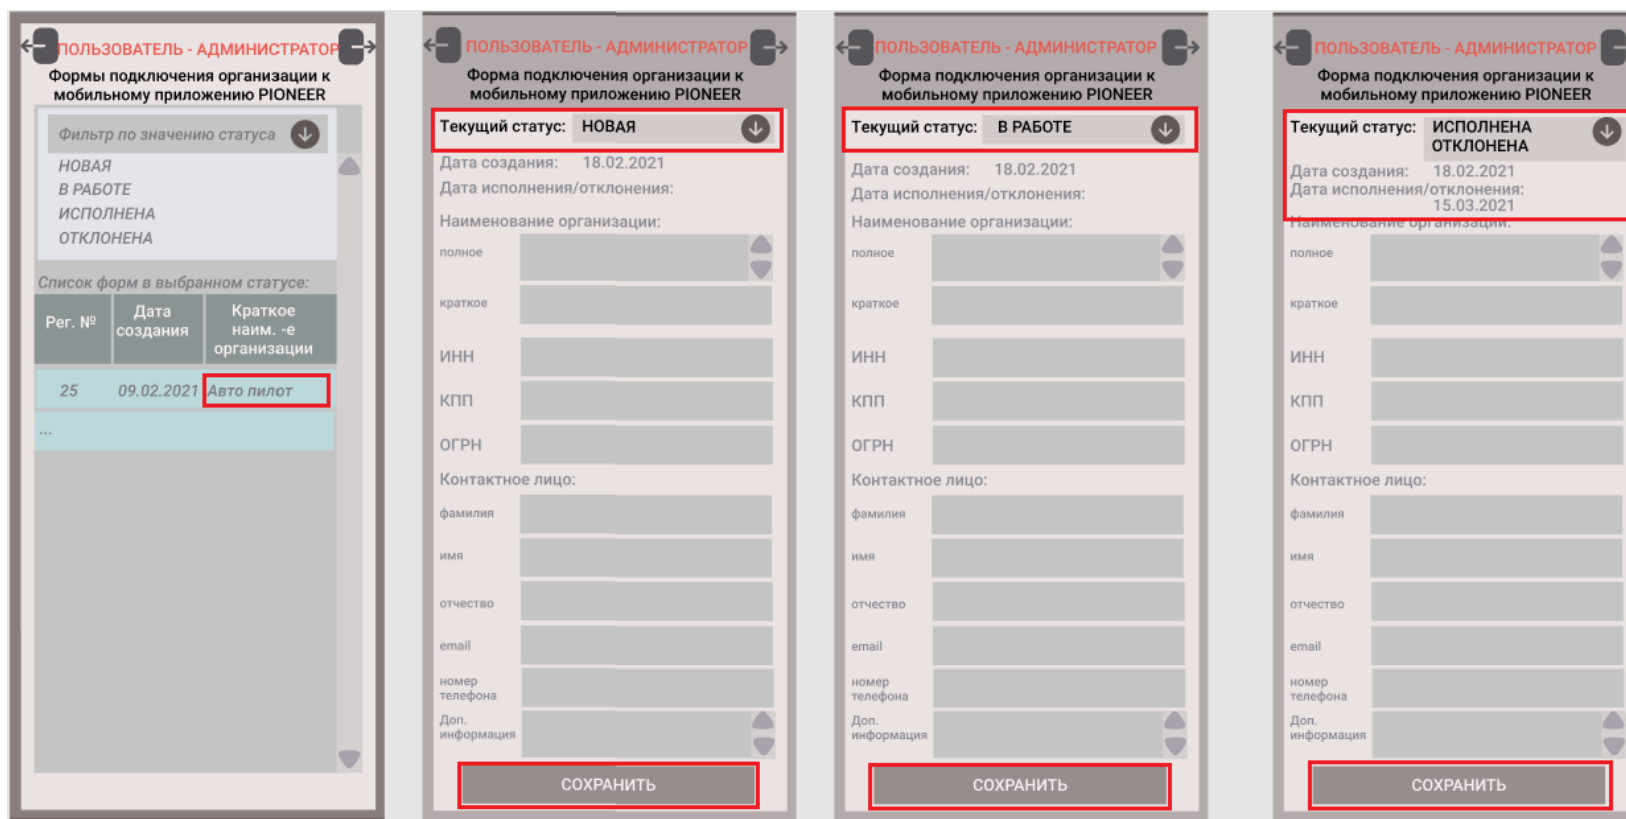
ПОЛЬЗОВАТЕЛЬ - АДМИНИСТРАТОР
Формы подключения организации к мобильному приложению PIONEER

Фильтр по значению статуса
НОВАЯ
В РАБОТЕ
ИСПОЛНЕНА
ОТКЛОНЕНА

Список форм в выбранном статусе:

| Рег. № | Дата создания | Краткое наим. -е организации |
|---|---|---|
| 25 | 09.02.2021 | Авто пилот |
| ... | | |

ПОЛЬЗОВАТЕЛЬ - АДМИНИСТРАТОР
Форма подключения организации к мобильному приложению PIONEER
Текущий статус: НОВАЯ
Дата создания: 18.02.2021
Дата исполнения/отклонения:
Наименование организации:
полное
краткое
ИНН
КПП
ОГРН
Контактное лицо:
фамилия
имя
отчество
email
номер телефона
Доп. информация
СОХРАНИТЬ

ПОЛЬЗОВАТЕЛЬ - АДМИНИСТРАТОР
Форма подключения организации к мобильному приложению PIONEER
Текущий статус: В РАБОТЕ
Дата создания: 18.02.2021
Дата исполнения/отклонения:
Наименование организации:
полное
краткое
ИНН
КПП
ОГРН
Контактное лицо:
фамилия
имя
отчество
email
номер телефона
Доп. информация
СОХРАНИТЬ

ПОЛЬЗОВАТЕЛЬ - АДМИНИСТРАТОР
Форма подключения организации к мобильному приложению PIONEER
Текущий статус: ИСПОЛНЕНА ОТКЛОНЕНА
Дата создания: 18.02.2021
Дата исполнения/отклонения: 15.03.2021
Наименование организации:
полное
краткое
ИНН
КПП
ОГРН
Контактное лицо:
фамилия
имя
отчество
email
номер телефона
Доп. информация
СОХРАНИТЬ